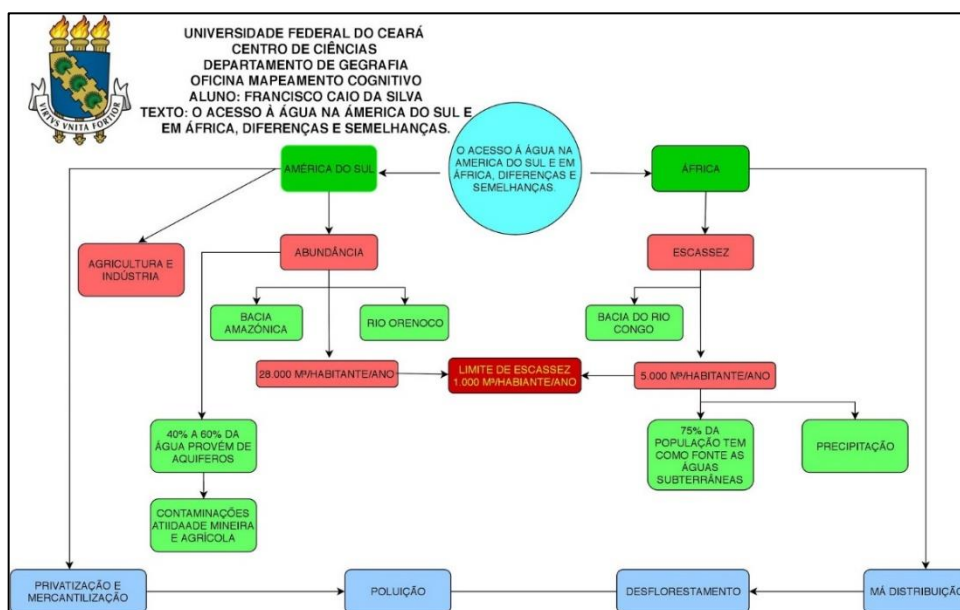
VIRTUS UNITA FORTIOR

UNIVERSIDADE FEDERAL DO CEARÁ
CENTRO DE CIÊNCIAS
DEPARTAMENTO DE GEGRAFIA
OFICINA MAPEAMENTO COGNITIVO
ALUNO: FRANCISCO CAIO DA SILVA
TEXTO: O ACESSO À ÁGUA NA AMÉRICA DO SUL E EM ÁFRICA, DIFERENÇAS E SEMELHANÇAS.

O ACESSO À ÁGUA NA AMERICA DO SUL E EM ÁFRICA, DIFERENÇAS E SEMELHANÇAS.

AMÉRICA DO SUL

ÁFRICA

AGRICULTURA E INDÚSTRIA

ABUNDÂNCIA

ESCASSEZ

BACIA AMAZÔNICA

RIO ORENOCO

BACIA DO RIO CONGO

28.000 M³/HABITANTE/ANO

LIMITE DE ESCASSEZ 1.000 M³/HABIANTE/ANO

5.000 M³/HABITANTE/ANO

40% A 60% DA ÁGUA PROVÊM DE AQUIFEROS

75% DA POPULAÇÃO TEM COMO FONTE AS ÁGUAS SUBTERRÂNEAS

PRECIPITAÇÃO

CONTAMINAÇÕES ATIIDAADE MINEIRA E AGRÍCOLA

PRIVATIZAÇÃO E MERCANTILIZAÇÃO

POLUIÇÃO

DESFLORESTAMENTO

MÁ DISTRIBUIÇÃ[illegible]